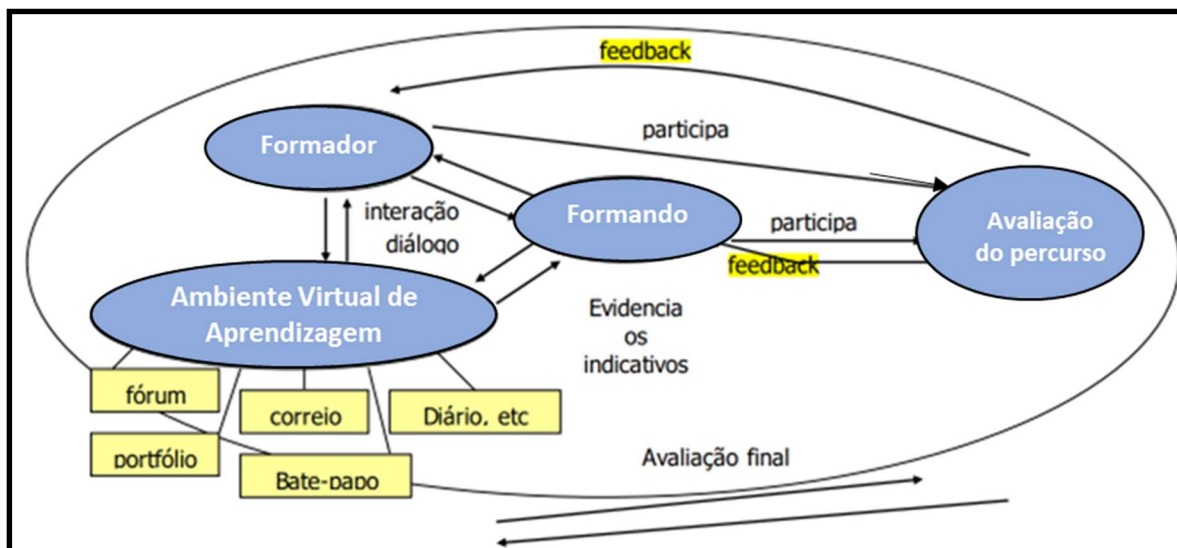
feedback

participa

Formador

interação
diálogo

Formando

participa

Avaliação
do percurso

feedback

Ambiente Virtual de
Aprendizagem

Evidencia
os
indicativos

fórum

correio

Diário, etc

portfólio

Bate-papo

Avaliação final